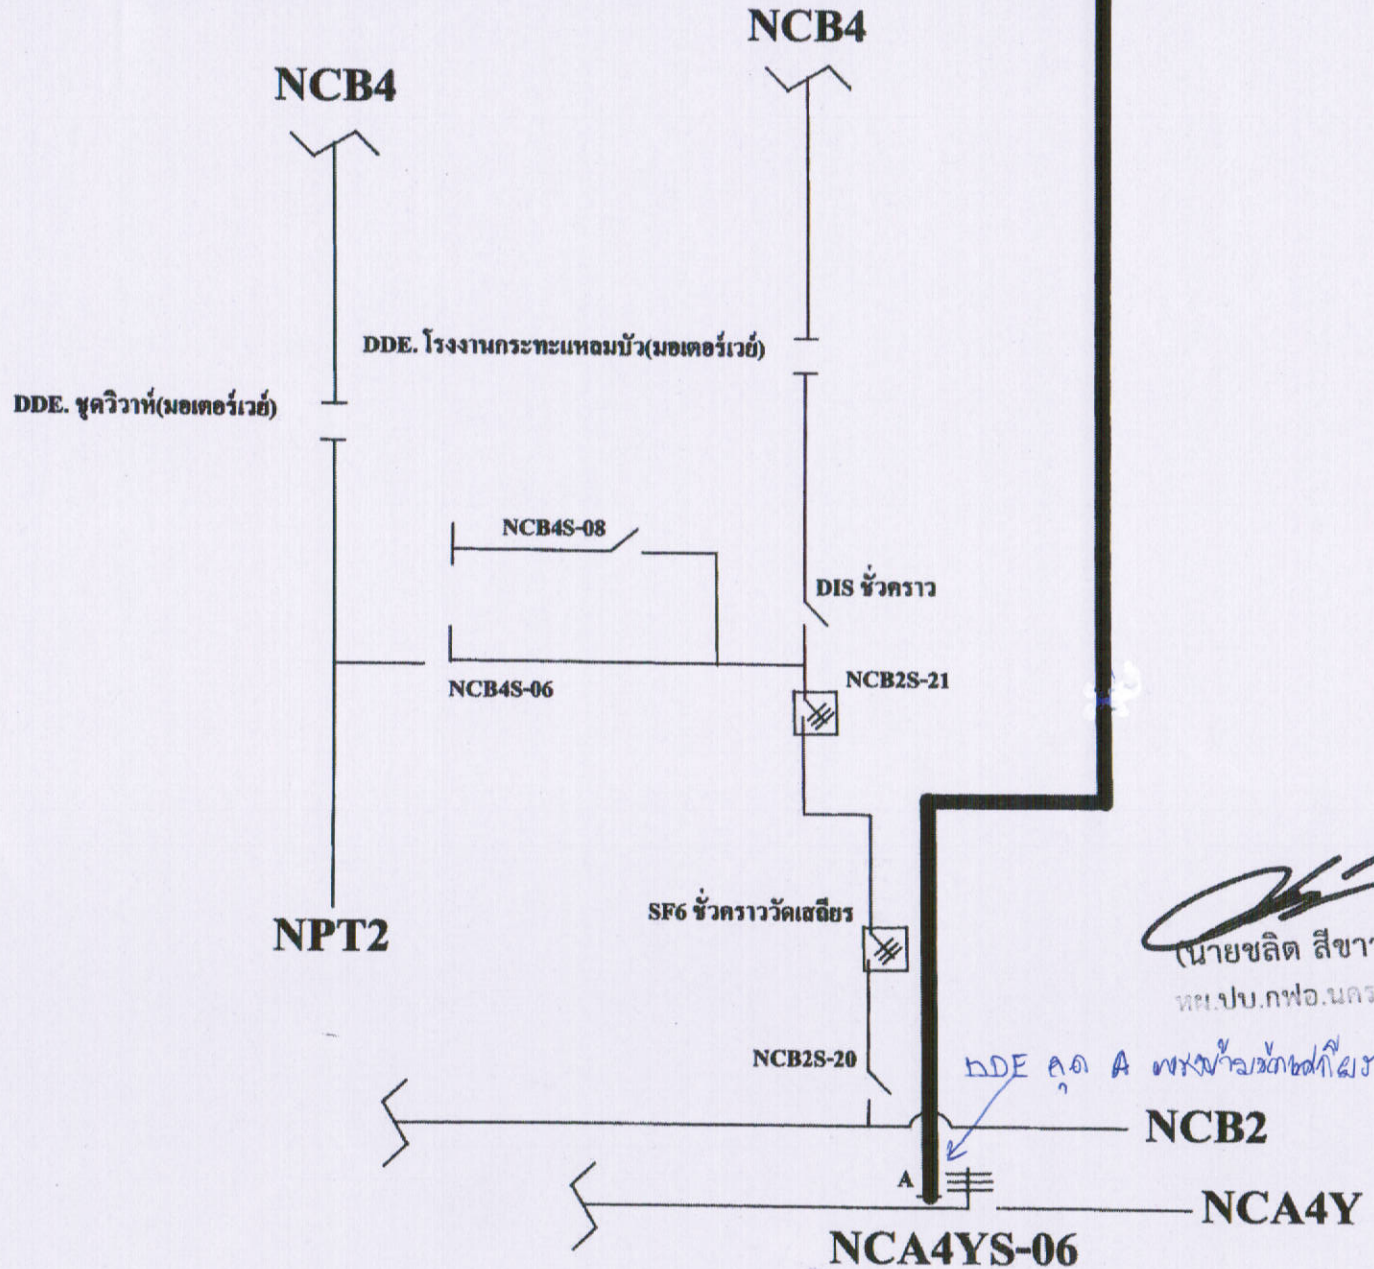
NCB4

NCB4

DDE. โรงงานกระทะแหลมบัว(มอเตอร์เวย์)

DDE. ชุดวิวาห์(มอเตอร์เวย์)

NCB4S-08

DIS ชั่วคราว

NCB4S-06

NCB2S-21

SF6 ชั่วคราววัดเสถียร

NPT2

(นายชลิต สีขา

หผ.ปบ.กฟอ.นคร

NCB2S-20

DDE ชุด A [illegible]

NCB2

A

NCA4Y

NCA4YS-06